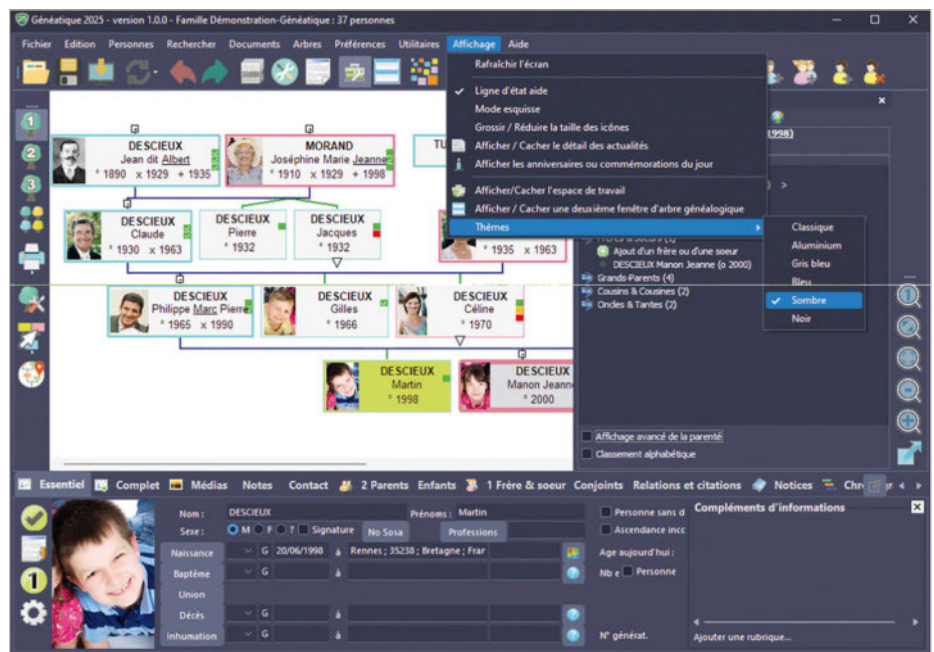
Généatique 2025 - version 1.0.0 - Famille Démonstration-Généatique : 37 personnes

Fichier Edition Personnes Rechercher Documents Arbres Préférences Utilitaires Affichage Aide

Rafraîchir l'écran
Ligne d'état aide
Mode esquisse
Grossir / Réduire la taille des icônes
Afficher / Cacher le détail des actualités
Afficher les anniversaires ou commémorations du jour
Afficher/Cacher l'espace de travail
Afficher / Cacher une deuxième fenêtre d'arbre généalogique
Thèmes

Classique
Aluminium
Gris bleu
Bleu
Sombre
Noir

DESCIEUX
Jean dit Albert
° 1890 x 1929 + 1935

MORAND
Joséphine Marie Jeanne
° 1910 x 1929 + 1998

TU

DESCIEUX
Claude
° 1930 x 1963

DESCIEUX
Pierre
° 1932

DESCIEUX
Jacques
° 1932

° 1935 x 1963

DESCIEUX
Philippe Marc Pierre
° 1965 x 1990

DESCIEUX
Gilles
° 1966

DESCIEUX
Céline
° 1970

DESCIEUX
Martin
° 1998

DESCIEUX
Manon Jeanne
° 2000

(1998)

Ajout d'un frère ou d'une soeur
DESCIEUX Manon Jeanne (o 2000)
Grands-Parents (4)
Cousins & Cousines (2)
Oncles & Tantes (2)

Affichage avancé de la parenté
Classement alphabétique

Essentiel Complet Médias Notes Contact 2 Parents Enfants 1 Frère & soeur Conjoints Relations et citations Notices Chr

Nom : DESCIEUX
Prénoms : Martin
Sexe : M F ? Signature
No Sosa
Professions
Naissance G 20/06/1998 à Rennes ; 35238 ; Bretagne ; Frar
Baptême G à
Union
Décès G à
Inhumation G à

Personne sans d
Ascendance inco
Age aujourd'hui :
Nb e Personne
N° générat.

Compléments d'informations
Ajouter une rubrique...